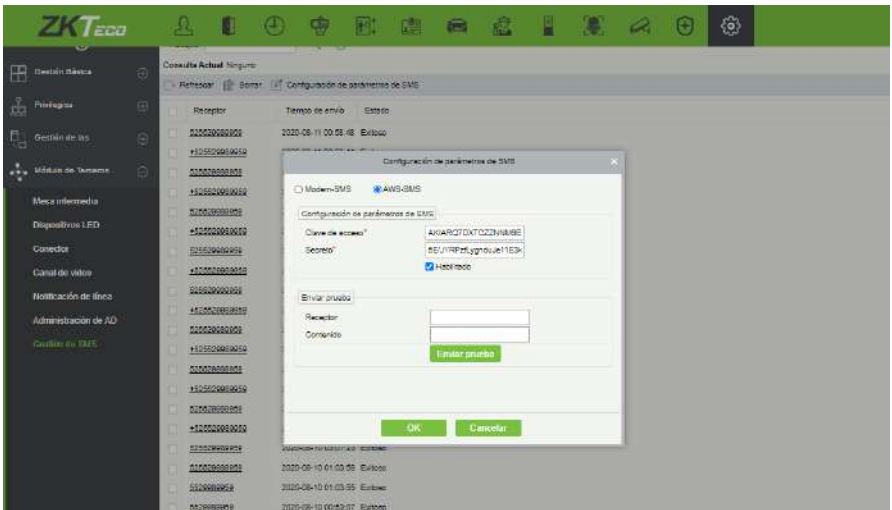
ZKTeco

Gestión Básica
Privilegios
Gestión de las
Módulo de Terceros
Mesa intermedia
Dispositivos LED
Conector
Canal de video
Notificación de línea
Administración de AD
Gestión de SMS

Consulta Actual: Ninguno
Refrescar Borrar Configuración de parámetros de SMS

| Receptor | Tiempo de envío | Estado |
|---|---|---|
| 525520089959 | 2020-08-11 00:58:48 | Exitoso |
| +525520089959 | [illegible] | |
| 525520089959 | | |
| +525520089959 | | |
| 525520089959 | | |
| +525520089959 | | |
| 525520089959 | | |
| +525520089959 | | |
| 525520089959 | | |
| +525520089959 | | |
| 525520089959 | | |
| +525520089959 | | |
| 525520089959 | | |
| +525520089959 | | |
| 525520089959 | | |
| +525520089959 | | |
| 525520089959 | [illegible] | Exitoso |
| 525520089959 | 2020-08-10 01:03:58 | Exitoso |
| 5520089959 | 2020-08-10 01:03:55 | Exitoso |
| 5520089959 | 2020-08-10 00:53:07 | Exitoso |

Configuración de parámetros de SMS
Modem-SMS AWS-SMS
Configuración de parámetros de SMS
Clave de acceso* AKIARO7DXTCZZNNMBE
Secreto* 6EUYRFzfLyghdJe1163k
Habilitado
Enviar prueba
Receptor
Contenido
Enviar prueba
OK Cancelar